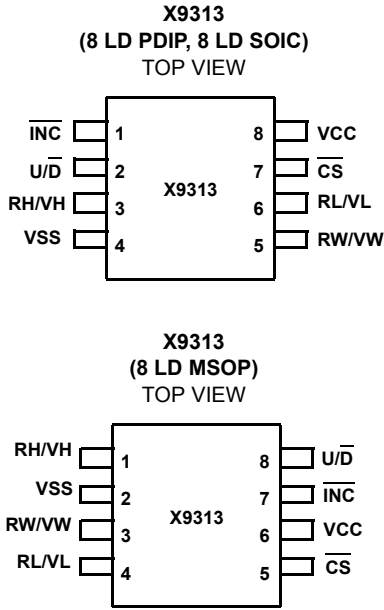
X9313
(8 LD PDIP, 8 LD SOIC)
TOP VIEW

$\overline{INC}$ 1
$U/\overline{D}$ 2
RH/VH 3
VSS 4
X9313
8 VCC
7 $\overline{CS}$
6 RL/VL
5 RW/VW

X9313
(8 LD MSOP)
TOP VIEW

RH/VH 1
VSS 2
RW/VW 3
RL/VL 4
X9313
8 $U/\overline{D}$
7 $\overline{INC}$
6 VCC
5 $\overline{CS}$